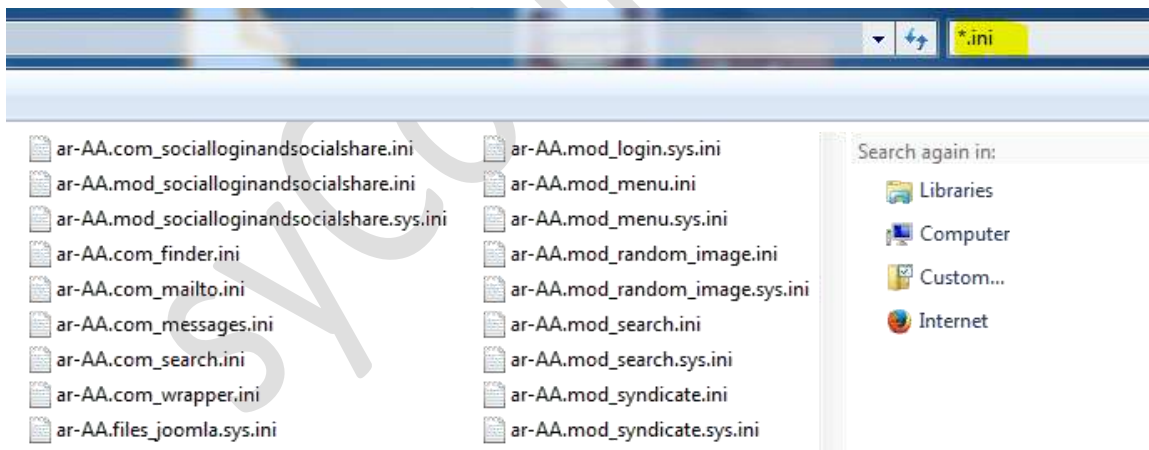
*.ini

ar-AA.com_socialloginandsocialshare.ini
ar-AA.mod_socialloginandsocialshare.ini
ar-AA.mod_socialloginandsocialshare.sys.ini
ar-AA.com_finder.ini
ar-AA.com_mailto.ini
ar-AA.com_messages.ini
ar-AA.com_search.ini
ar-AA.com_wrapper.ini
ar-AA.files_joomla.sys.ini

ar-AA.mod_login.sys.ini
ar-AA.mod_menu.ini
ar-AA.mod_menu.sys.ini
ar-AA.mod_random_image.ini
ar-AA.mod_random_image.sys.ini
ar-AA.mod_search.ini
ar-AA.mod_search.sys.ini
ar-AA.mod_syndicate.ini
ar-AA.mod_syndicate.sys.ini

Search again in:
Libraries
Computer
Custom...
Internet